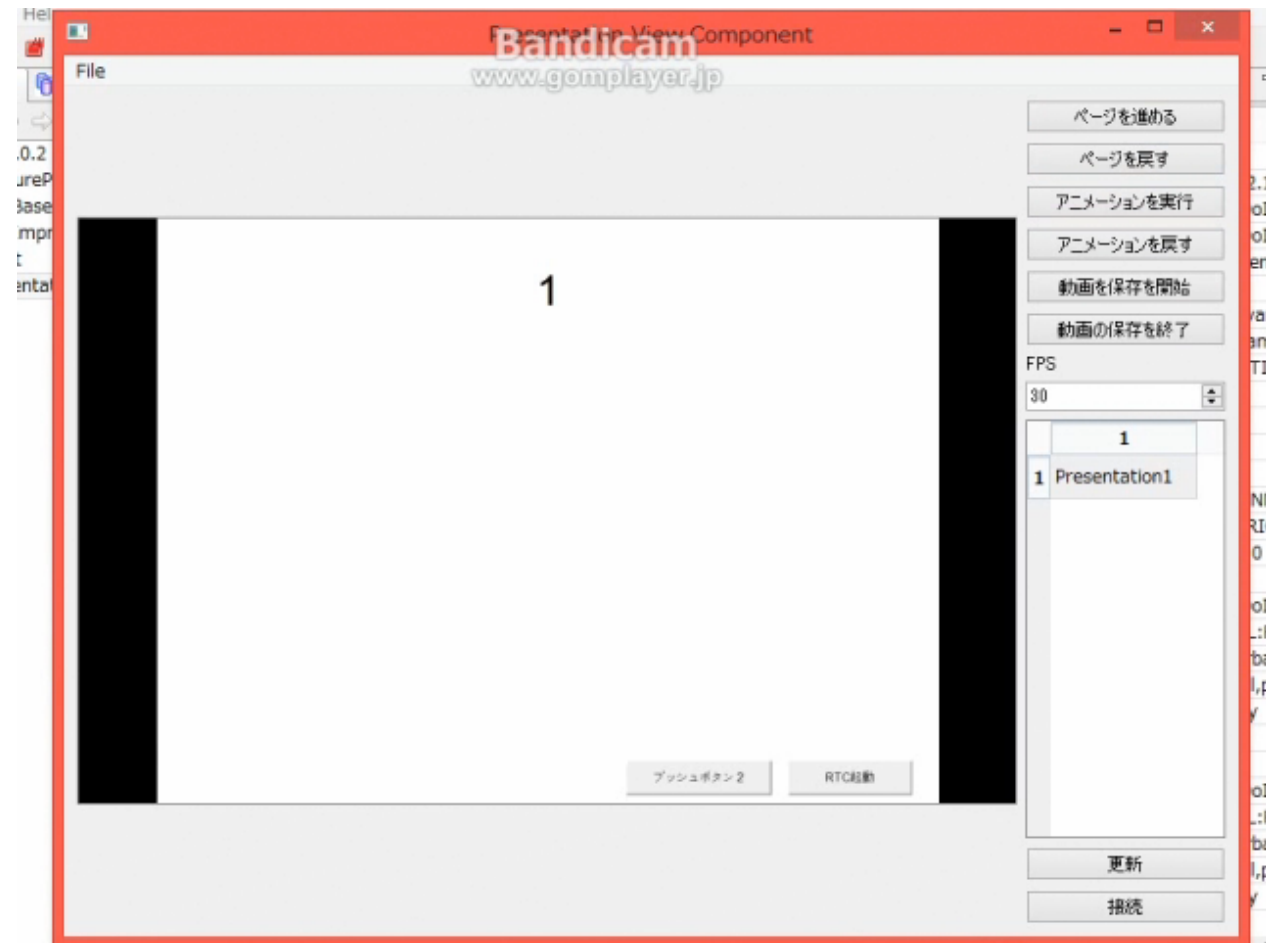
Hel
.0.2
ureP
Base
mpr
t
entat

Presentation View Component
Bandicam
www.gomplayer.jp

File

1

プッシュボタン2
RTC起動

ページを進める
ページを戻す
アニメーションを実行
アニメーションを戻す
動画を保存を開始
動画の保存を終了
FPS
30

| | 1 |
|---|---|
| 1 | Presentation1 |

更新
接続